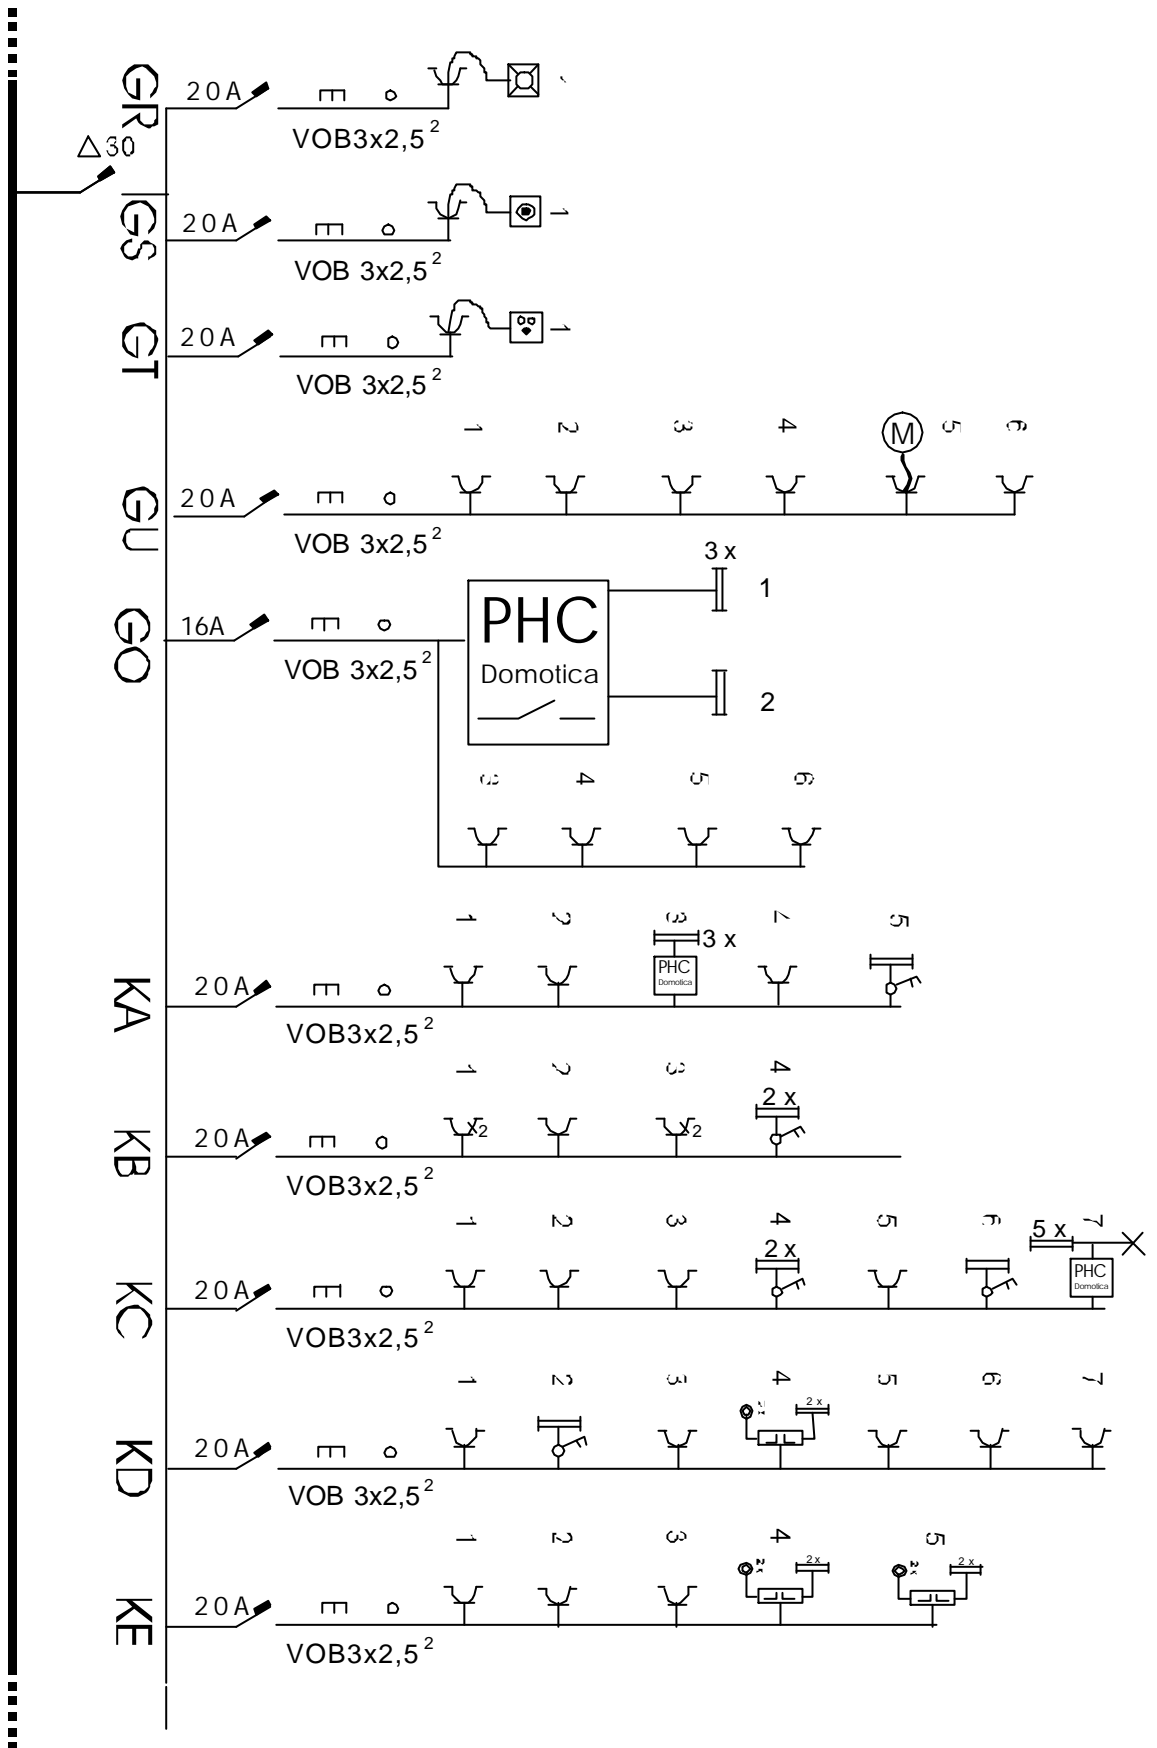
△30

GR
20A
VOB3x2,5 $^2$

GS
20A
1
VOB 3x2,5 $^2$

GT
20A
1
VOB 3x2,5 $^2$

GU
1 2 3 4 M 5 6
20A
VOB 3x2,5 $^2$

GO
3 x
16A
PHC
Domotica
1
2
VOB 3x2,5 $^2$
3 4 5 6

KA
1 2 3 3 x 4 5
20A
PHC
Domotica
VOB3x2,5 $^2$

KB
1 2 3 4
2 x
20A
x2 x2
VOB3x2,5 $^2$

KC
1 2 3 4 5 6 5 x 7
2 x
20A
PHC
Domotica
VOB3x2,5 $^2$

KD
1 2 3 4 5 6 7
2 x
20A
VOB 3x2,5 $^2$

KE
1 2 3 4 5
2 x 2 x
20A
VOB3x2,5 $^2$